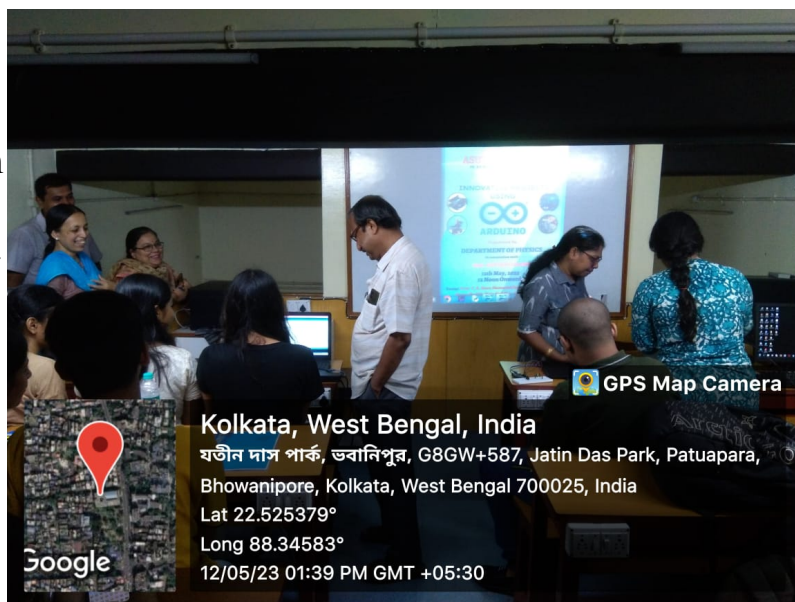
ARDUINO

DEPARTMENT OF PHYSICS

GPS Map Camera

Kolkata, West Bengal, India

যতীন দাস পার্ক, ভবানিপুর, G8GW+587, Jatin Das Park, Patuapara, Bhowanipore, Kolkata, West Bengal 700025, India

Lat 22.525379°

Long 88.34583°

12/05/23 01:39 PM GMT +05:30

Google